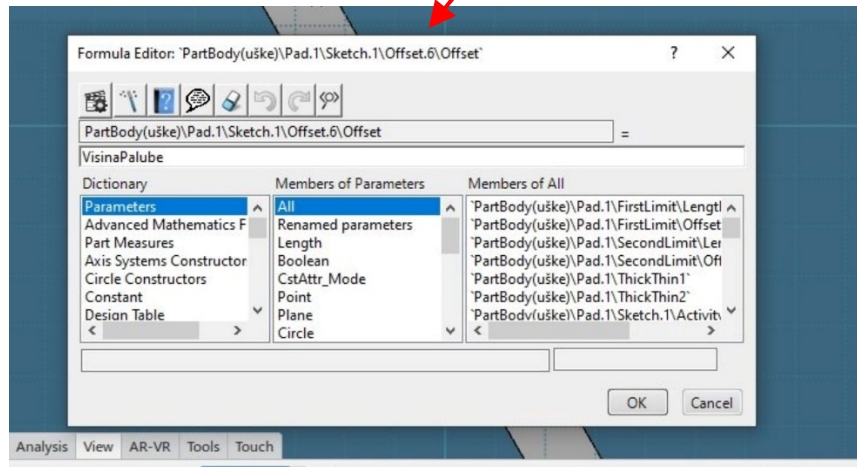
Formula Editor: `PartBody(uške)\Pad.1\Sketch.1\Offset.6\Offset`

?

PartBody(uške)\Pad.1\Sketch.1\Offset.6\Offset

=

VisinaPalube

Dictionary

Parameters
Advanced Mathematics F
Part Measures
Axis Systems Constructor
Circle Constructors
Constant
Design Table

Members of Parameters

All
Renamed parameters
Length
Boolean
CstAttr_Mode
Point
Plane
Circle

Members of All

`PartBody(uške)\Pad.1\FirstLimit\Lengtl
`PartBody(uške)\Pad.1\FirstLimit\Offset
`PartBody(uške)\Pad.1\SecondLimit\Ler
`PartBody(uške)\Pad.1\SecondLimit\Off
`PartBody(uške)\Pad.1\ThickThin1`
`PartBody(uške)\Pad.1\ThickThin2`
`PartBody(uške)\Pad.1\Sketch.1\Activity

OK

Cancel

Analysis View AR-VR Tools Touch